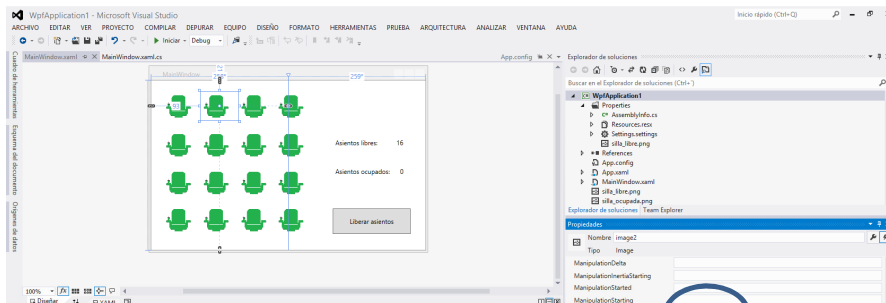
WpfApplication1 - Microsoft Visual Studio
Inicio rápido (Ctrl+Q)
ARCHIVO EDITAR VER PROYECTO COMPILAR DEPURAR EQUIPO DISEÑO FORMATO HERRAMIENTAS PRUEBA ARQUITECTURA ANALIZAR VENTANA AYUDA
Iniciar - Debug
MainWindow.xaml MainWindow.xaml.cs
App.config
Cuadro de herramientas
Esquema del documento
Orígenes de datos
MainWindow
259*
259*
50
Asientos libres: 16
Asientos ocupados: 0
Liberar asientos
100%
Diseñar
XAML
Explorador de soluciones
Buscar en el Explorador de soluciones (Ctrl+')
WpfApplication1
Properties
AssemblyInfo.cs
Resources.resx
Settings.settings
silla_libre.png
References
App.config
App.xaml
MainWindow.xaml
silla_libre.png
silla_ocupada.png
Explorador de soluciones Team Explorer
Propiedades
Nombre image2
Tipo Image
ManipulationDelta
ManipulationInertiaStarting
ManipulationStarted
ManipulationStarting